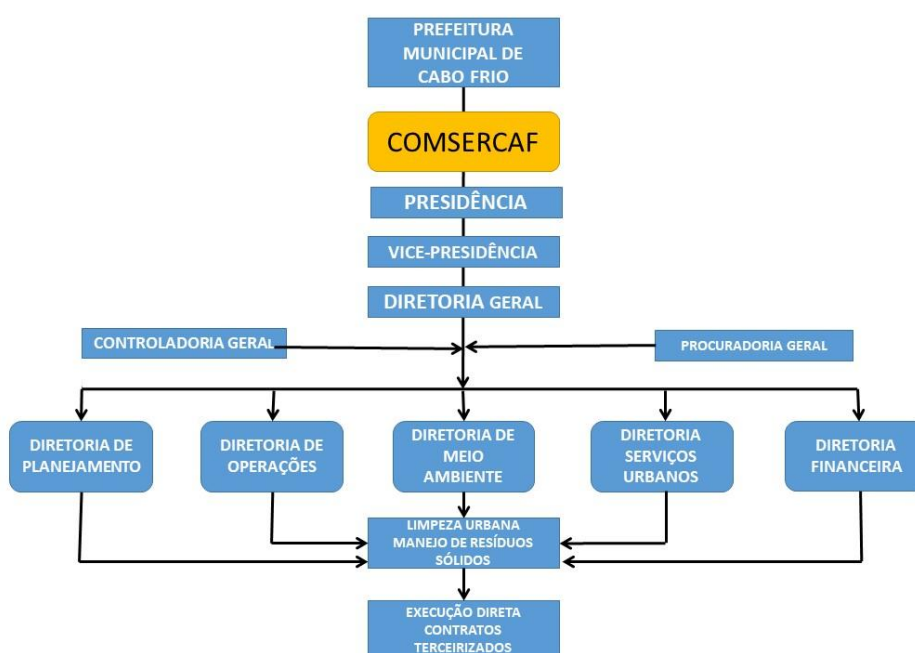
PREFEITURA MUNICIPAL DE CABO FRIO

COMSERCAF

PRESIDÊNCIA

VICE-PRESIDÊNCIA

DIRETORIA GERAL

CONTROLADORIA GERAL

PROCURADORIA GERAL

DIRETORIA DE PLANEJAMENTO

DIRETORIA DE OPERAÇÕES

DIRETORIA DE MEIO AMBIENTE

DIRETORIA SERVIÇOS URBANOS

DIRETORIA FINANCEIRA

LIMPEZA URBANA MANEJO DE RESÍDUOS SÓLIDOS

EXECUÇÃO DIRETA CONTRATOS TERCEIRIZADOS